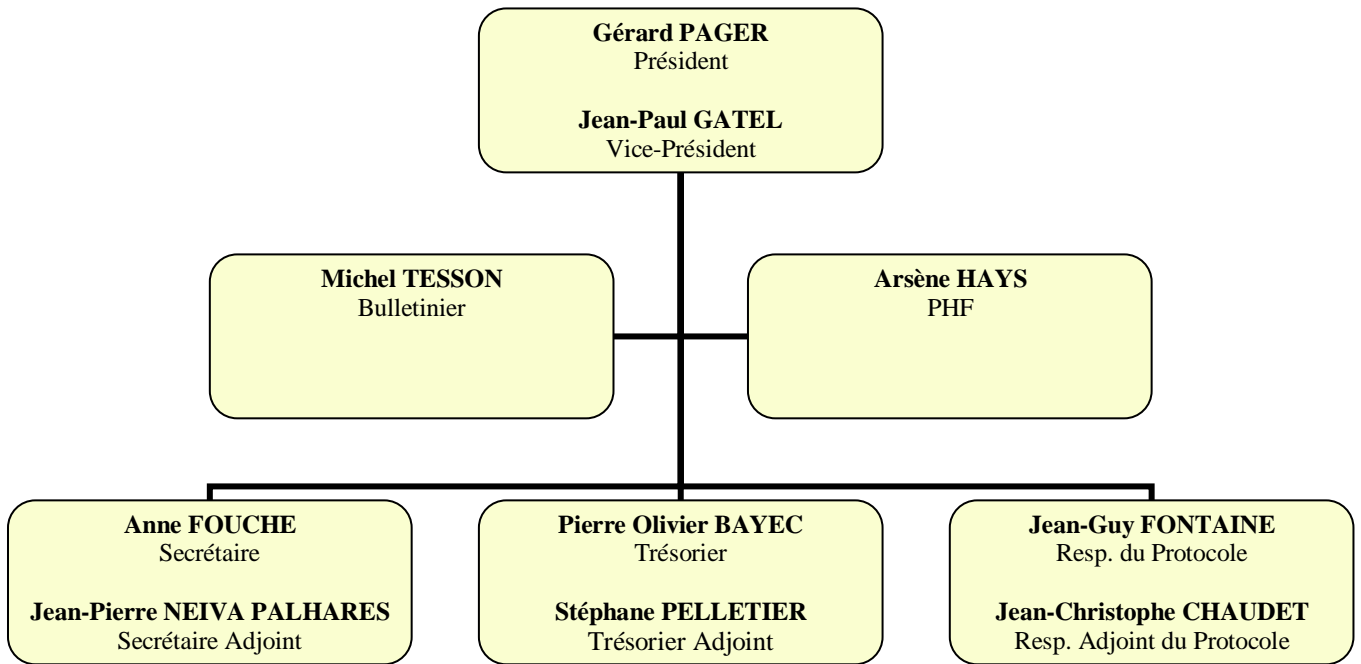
**Gérard PAGER**
Président

**Jean-Paul GATEL**
Vice-Président

**Michel TESSON**
Bulletinier

**Arsène HAYS**
PHF

**Anne FOUCHE**
Secrétaire

**Jean-Pierre NEIVA PALHARES**
Secrétaire Adjoint

**Pierre Olivier BAYEC**
Trésorier

**Stéphane PELLETIER**
Trésorier Adjoint

**Jean-Guy FONTAINE**
Resp. du Protocole

**Jean-Christophe CHAUDET**
Resp. Adjoint du Protocole